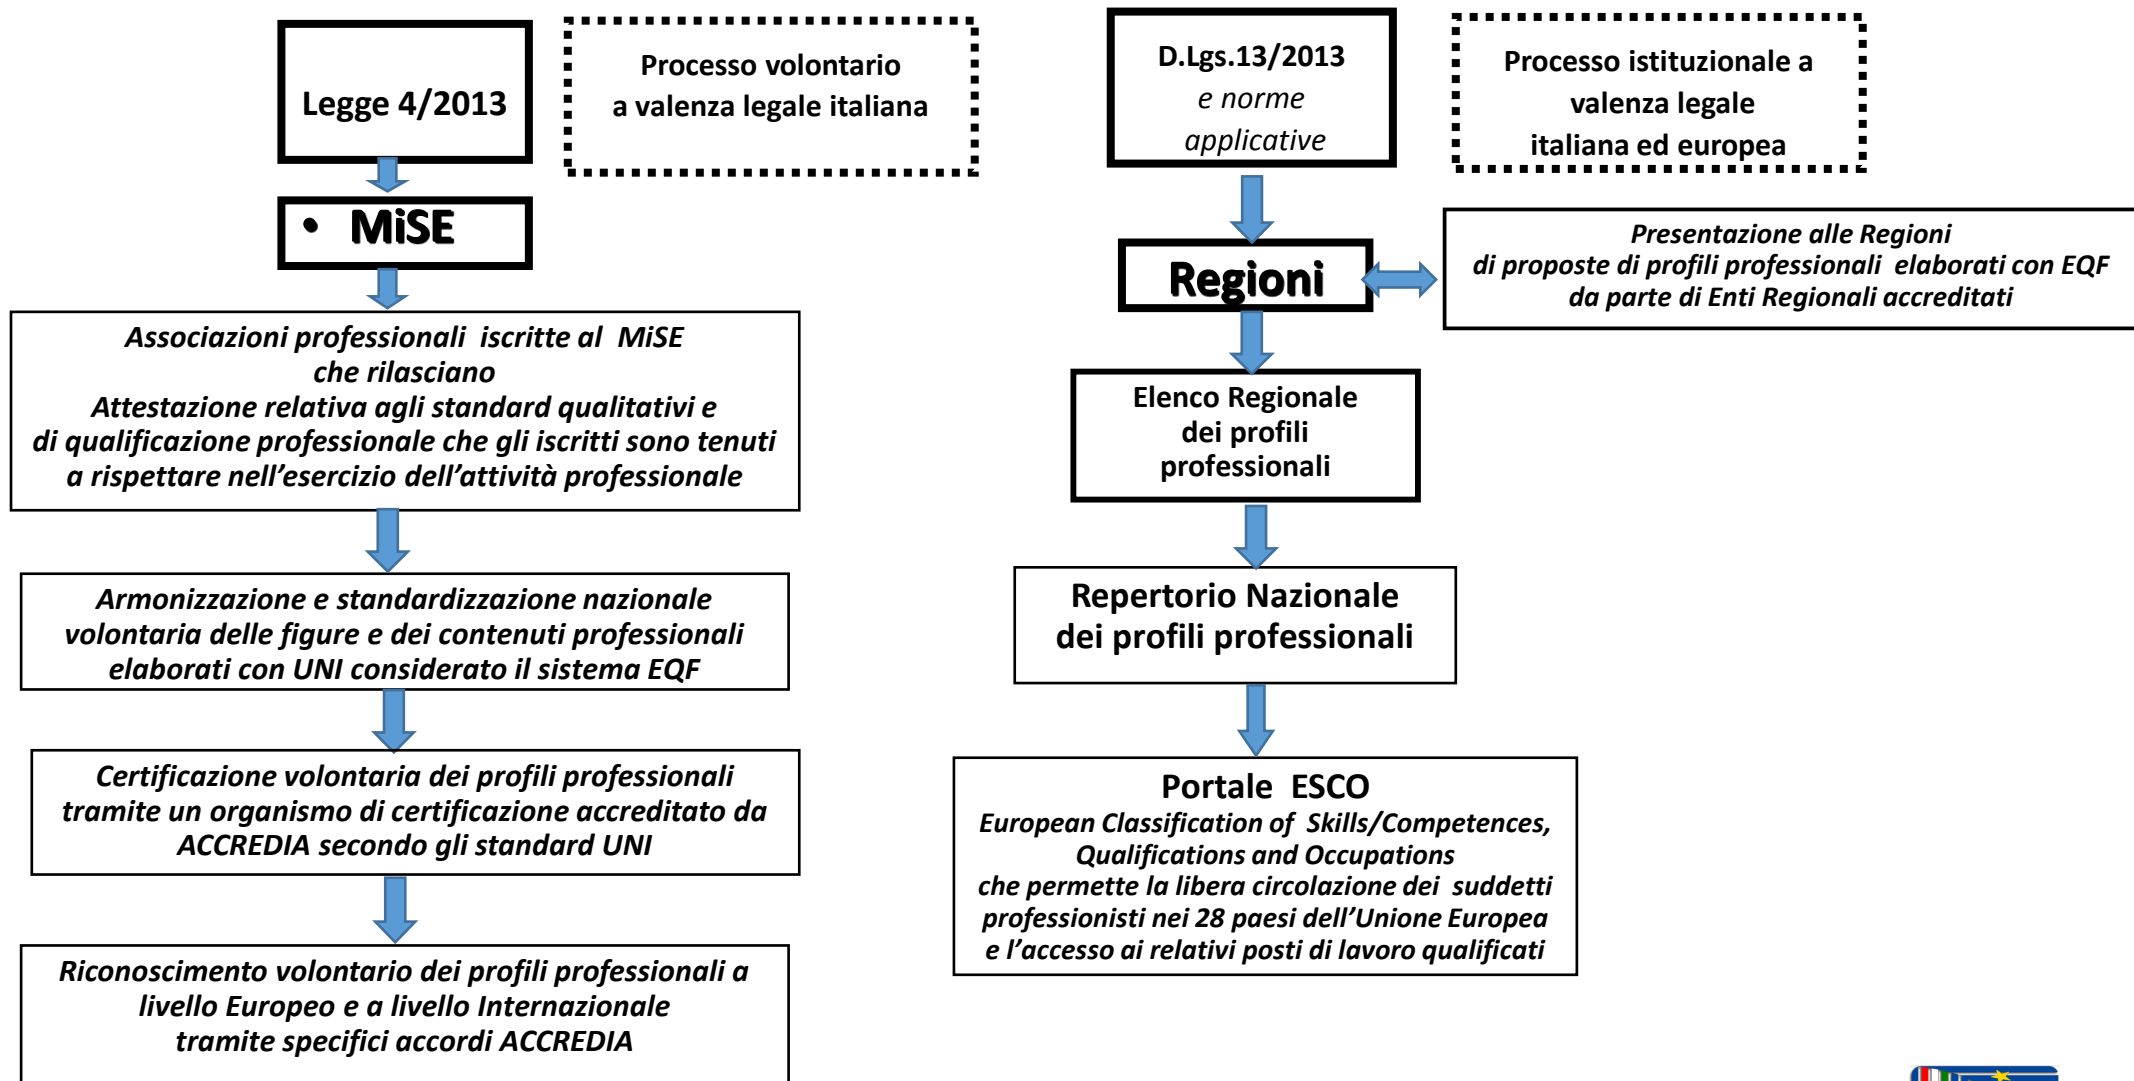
Legge 4/2013

Processo volontario a valenza legale italiana

• MiSE

Associazioni professionali iscritte al MiSE che rilasciano Attestazione relativa agli standard qualitativi e di qualificazione professionale che gli iscritti sono tenuti a rispettare nell'esercizio dell'attività professionale

Armonizzazione e standardizzazione nazionale volontaria delle figure e dei contenuti professionali elaborati con UNI considerato il sistema EQF

Certificazione volontaria dei profili professionali tramite un organismo di certificazione accreditato da ACCREDIA secondo gli standard UNI

Riconoscimento volontario dei profili professionali a livello Europeo e a livello Internazionale tramite specifici accordi ACCREDIA

D.Lgs.13/2013 e norme applicative

Processo istituzionale a valenza legale italiana ed europea

Regioni

Presentazione alle Regioni di proposte di profili professionali elaborati con EQF da parte di Enti Regionali accreditati

Elenco Regionale dei profili professionali

Repertorio Nazionale dei profili professionali

Portale ESCO
European Classification of Skills/Competences, Qualifications and Occupations che permette la libera circolazione dei suddetti professionisti nei 28 paesi dell'Unione Europea e l'accesso ai relativi posti di lavoro qualificati